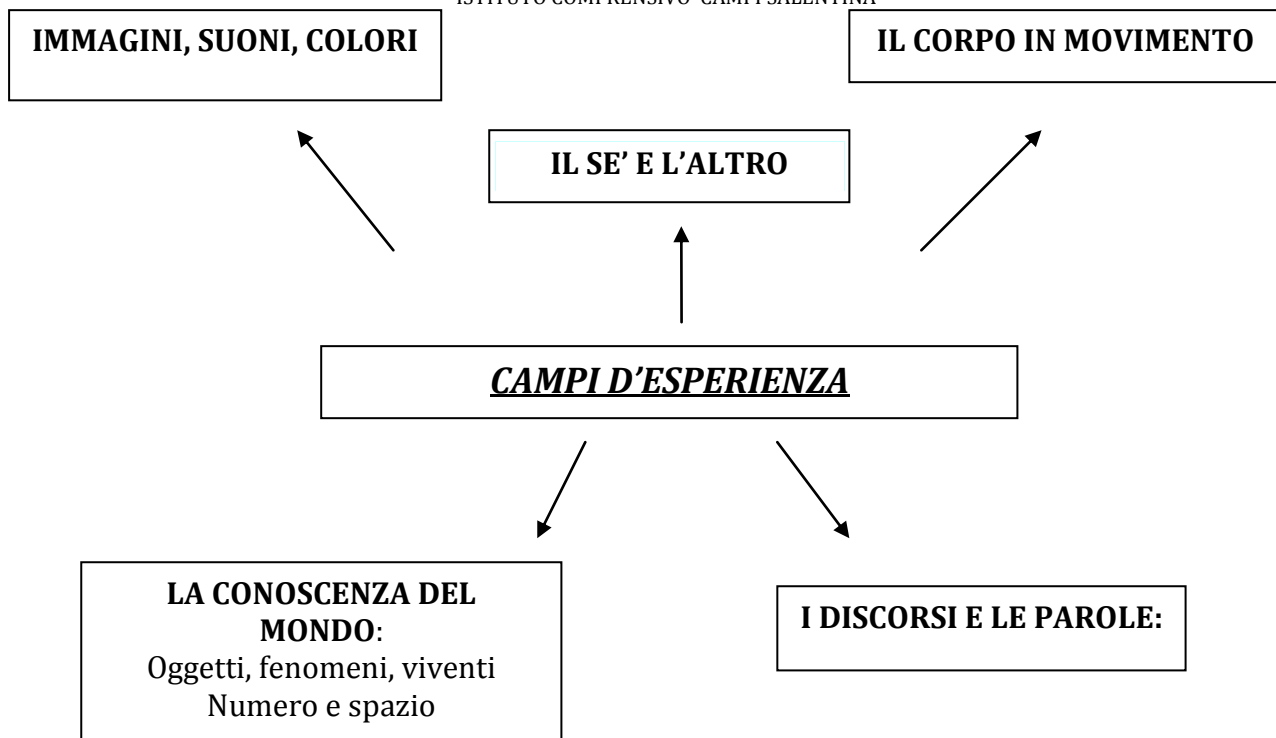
ISTITUTO COMPRENSIVO CAMPI SALENTINA

IMMAGINI, SUONI, COLORI

IL CORPO IN MOVIMENTO

IL SE' E L'ALTRO

CAMPI D'ESPERIENZA

LA CONOSCENZA DEL MONDO:
Oggetti, fenomeni, viventi
Numero e spazio

I DISCORSI E LE PAROLE: